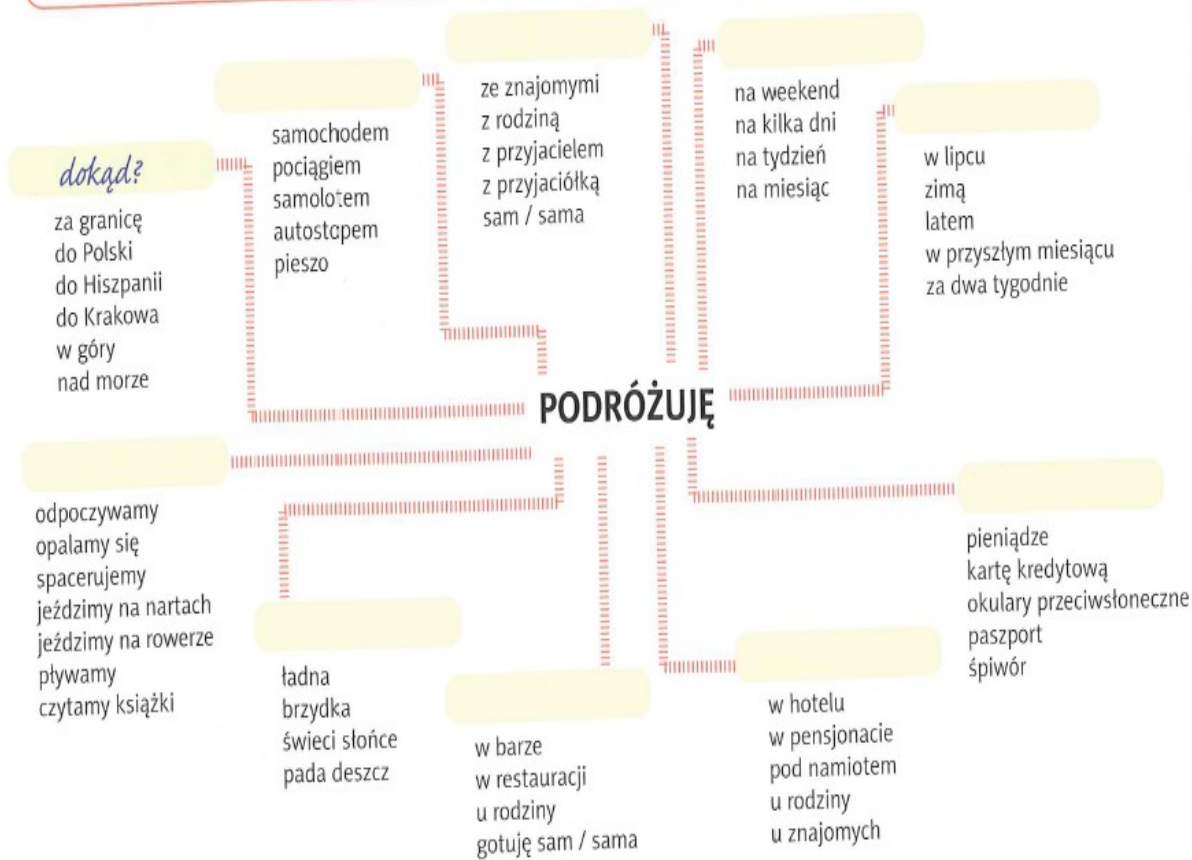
dokąd?
za granicę
do Polski
do Hiszpanii
do Krakowa
w góry
nad morze

samochodem
pociągiem
samolotem
autostopem
pieszo

ze znajomymi
z rodziną
z przyjacielem
z przyjaciółką
sam / sama

na weekend
na kilka dni
na tydzień
na miesiąc

w lipcu
zimą
latem
w przyszłym miesiącu
za dwa tygodnie

PODRÓŻUJĘ

odpoczywamy
opalamy się
spacerujemy
jeździmy na nartach
jeździmy na rowerze
pływamy
czytamy książki

ładna
brzydka
świeci słońce
pada deszcz

w barze
w restauracji
u rodziny
gotuję sam / sama

w hotelu
w pensjonacie
pod namiotem
u rodziny
u znajomych

pieniądze
kartę kredytową
okulary przeciwsłoneczne
paszport
śpiwór